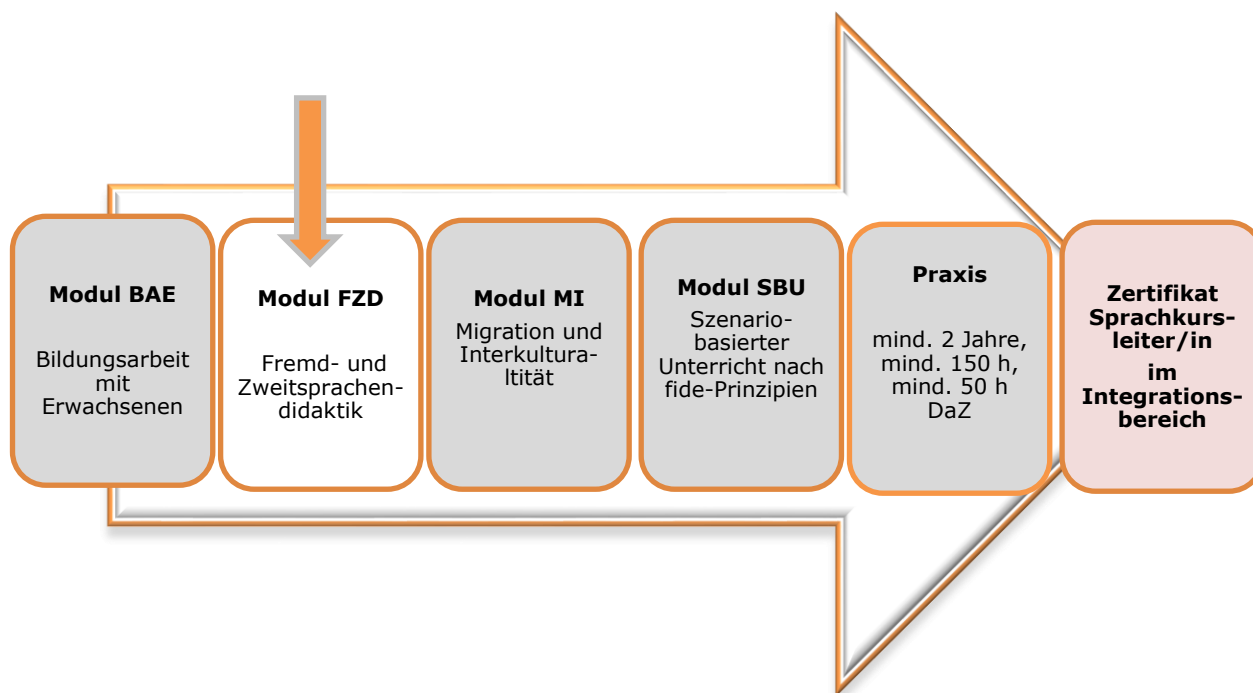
Modul BAE

Bildungsarbeit mit Erwachsenen

Modul FZD

Fremd- und Zweitsprachendidaktik

Modul MI

Migration und Interkulturaltität

Modul SBU

Szenariobasierter Unterricht nach fide-Prinzipien

Praxis

mind. 2 Jahre, mind. 150 h, mind. 50 h DaZ

Zertifikat Sprachkursleiter/in im Integrationsbereich